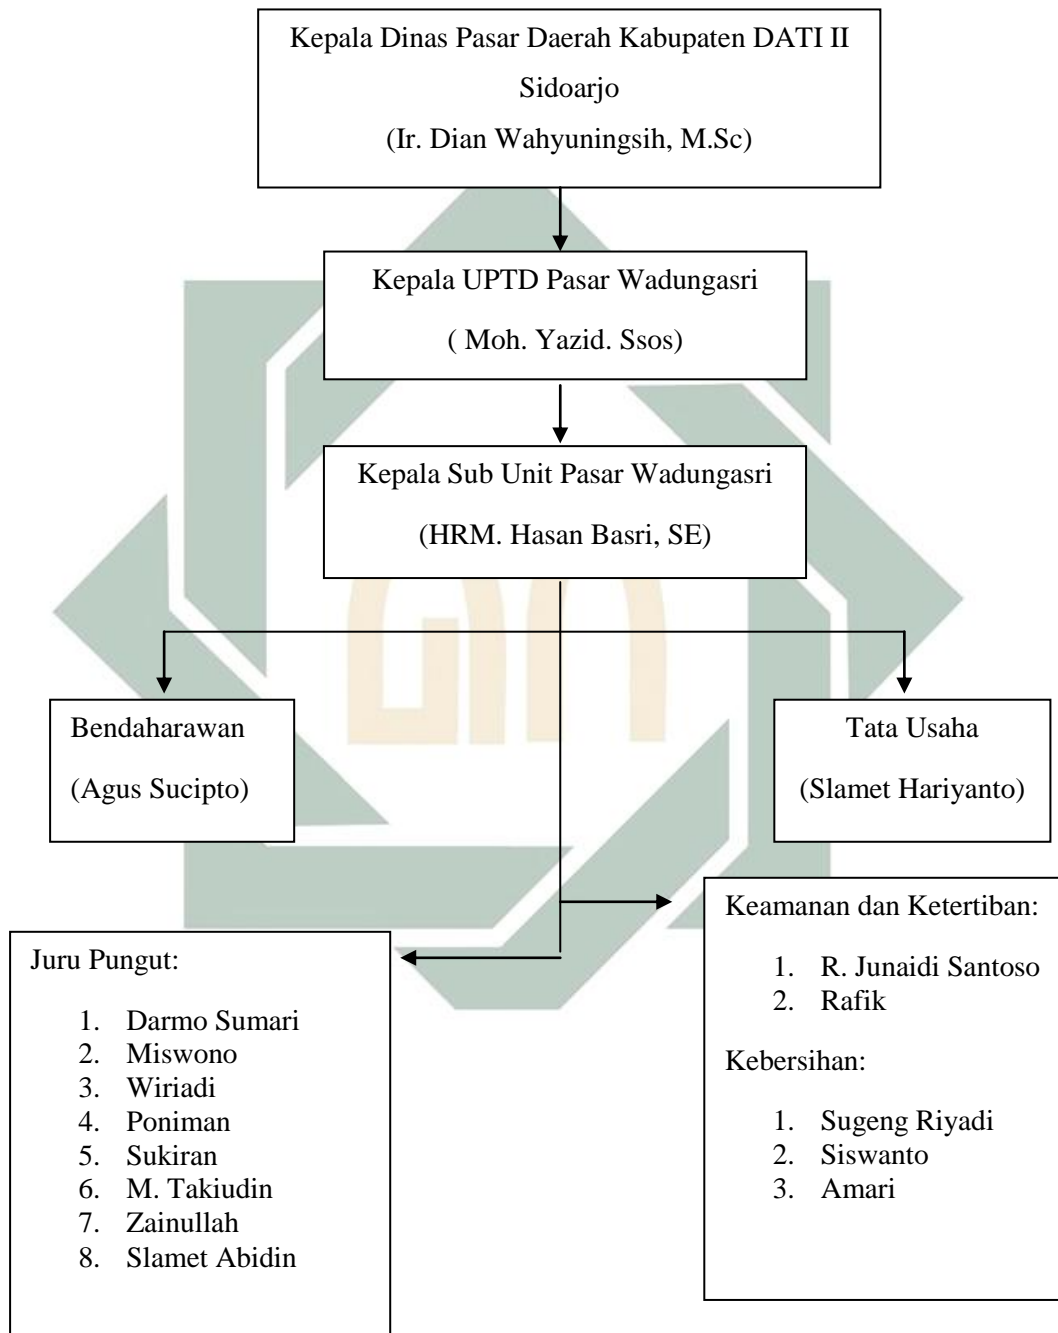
Kepala Dinas Pasar Daerah Kabupaten DATI II Sidoarjo
(Ir. Dian Wahyuningsih, M.Sc)

Kepala UPTD Pasar Wadungasri
( Moh. Yazid. Ssos)

Kepala Sub Unit Pasar Wadungasri
(HRM. Hasan Basri, SE)

Bendaharawan
(Agus Sucipto)

Tata Usaha
(Slamet Hariyanto)

Keamanan dan Ketertiban:
1. R. Junaidi Santoso
2. Rafik

Kebersihan:
1. Sugeng Riyadi
2. Siswanto
3. Amari

Juru Pungut:
1. Darmo Sumari
2. Miswono
3. Wiriadi
4. Poniman
5. Sukiran
6. M. Takiudin
7. Zainullah
8. Slamet Abidin